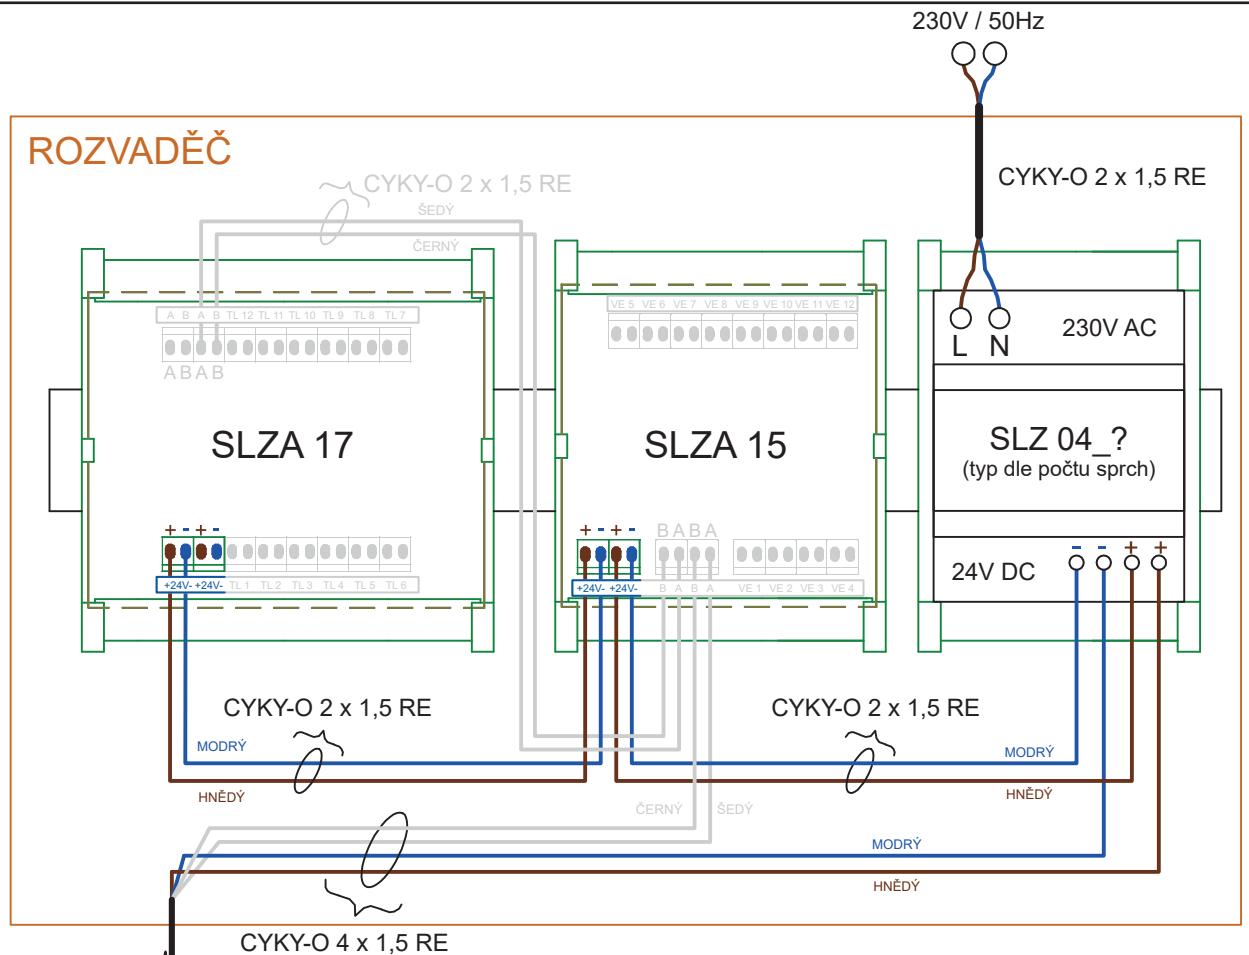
230V / 50Hz

ROZVADĚČ

CYKY-O 2 x 1,5 RE
ŠEDÝ
ČERNÝ

CYKY-O 2 x 1,5 RE

A B A B TL 12 TL 11 TL 10 TL 9 TL 8 TL 7
ABAB

SLZA 17

+ - + -
+24V- +24V- TL 1 TL 2 TL 3 TL 4 TL 5 TL 6

VE 5 VE 6 VE 7 VE 8 VE 9 VE 10 VE 11 VE 12

SLZA 15

+ - + -
BABA
+24V- +24V- B A B A VE 1 VE 2 VE 3 VE 4

L N
230V AC

SLZ 04_?
(typ dle počtu sprch)

24V DC
- - + +

CYKY-O 2 x 1,5 RE
MODRÝ
HNĚDÝ

CYKY-O 2 x 1,5 RE
MODRÝ
HNĚDÝ

ČERNÝ ŠEDÝ
MODRÝ
HNĚDÝ

CYKY-O 4 x 1,5 RE